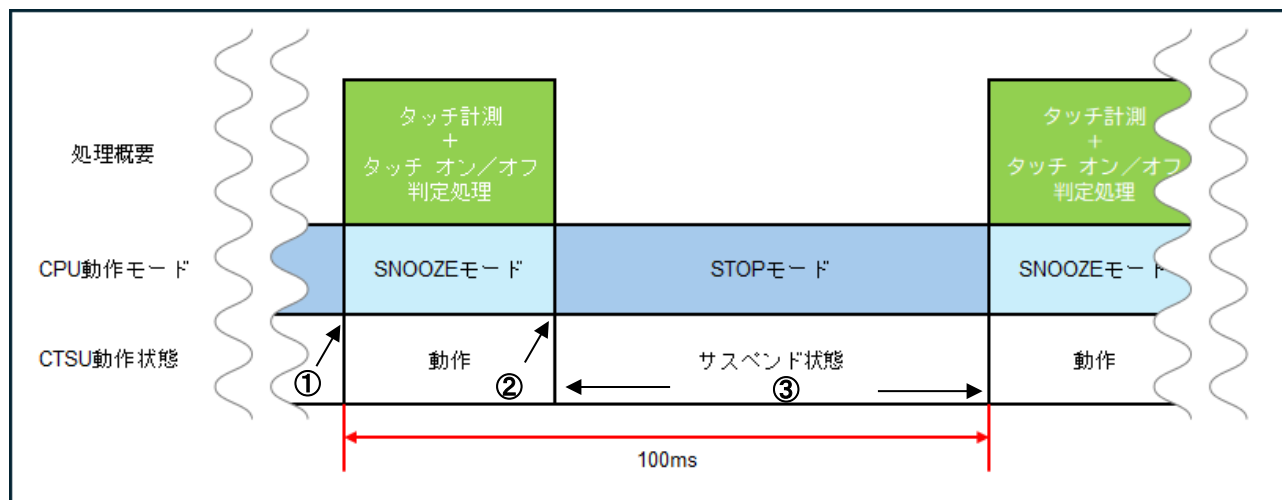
処理概要

タッチ計測
+
タッチ オン／オフ
判定処理

タッチ計測
+
タッチ オン／オフ
判定処理

CPU動作モード

SNOOZEモード

STOPモード

SNOOZEモード

CTSU動作状態

①

動作

②

サスペンド状態

③

動作

100ms